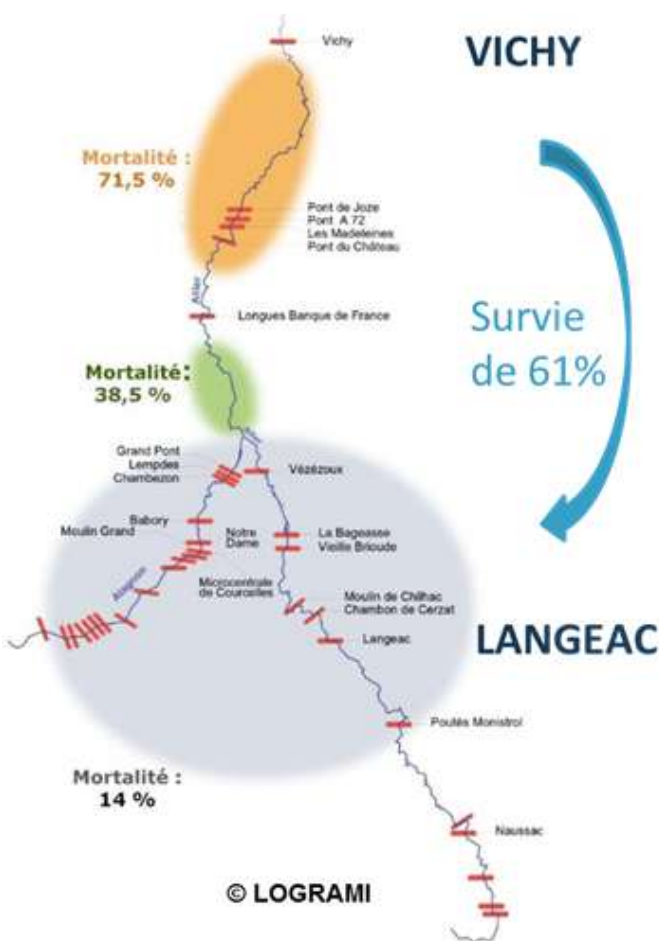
Vichy

VICHY

Mortalité :
71,5 %

Pont de Joze
Pont A 72
Les Madeleines
Pont du Château

Allier

Survie
de 61%

Longues Banque de France

Mortalité:
38,5 %

Grand Pont
Lempdes
Chambezon

Vézézoux

Babory
Moulin Grand

Notre
Dame

La Bageasse
Vieille Brioude

Alagnon

Microcentrale
de Coureilles

Moulin de Chilhac
Chambon de Cerzat

Langeac

LANGEAC

Poutès Monistrol

Mortalité :
14 %

Naussac

© LOGRAMI